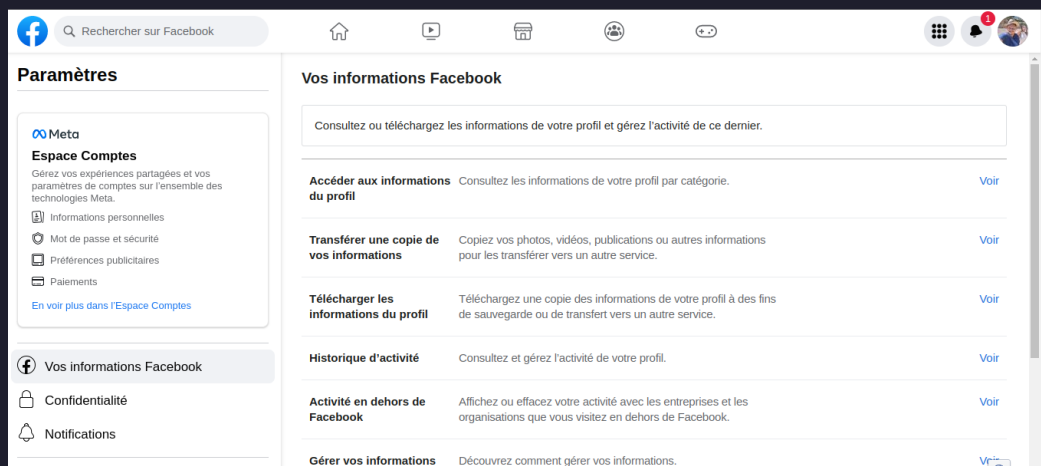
Rechercher sur Facebook

1

Paramètres

Meta
Espace Comptes
Gérez vos expériences partagées et vos paramètres de comptes sur l'ensemble des technologies Meta.
Informations personnelles
Mot de passe et sécurité
Préférences publicitaires
Paiements
En voir plus dans l'Espace Comptes

Vos informations Facebook
Confidentialité
Notifications

Vos informations Facebook

Consultez ou téléchargez les informations de votre profil et gérez l'activité de ce dernier.

| | | |
|---|---|---|
| Accéder aux informations du profil | Consultez les informations de votre profil par catégorie. | Voir |
| Transférer une copie de vos informations | Copiez vos photos, vidéos, publications ou autres informations pour les transférer vers un autre service. | Voir |
| Télécharger les informations du profil | Téléchargez une copie des informations de votre profil à des fins de sauvegarde ou de transfert vers un autre service. | Voir |
| Historique d'activité | Consultez et gérez l'activité de votre profil. | Voir |
| Activité en dehors de Facebook | Affichez ou effacez votre activité avec les entreprises et les organisations que vous visitez en dehors de Facebook. | Voir |
| Gérer vos informations | Découvrez comment gérer vos informations. | Voir |